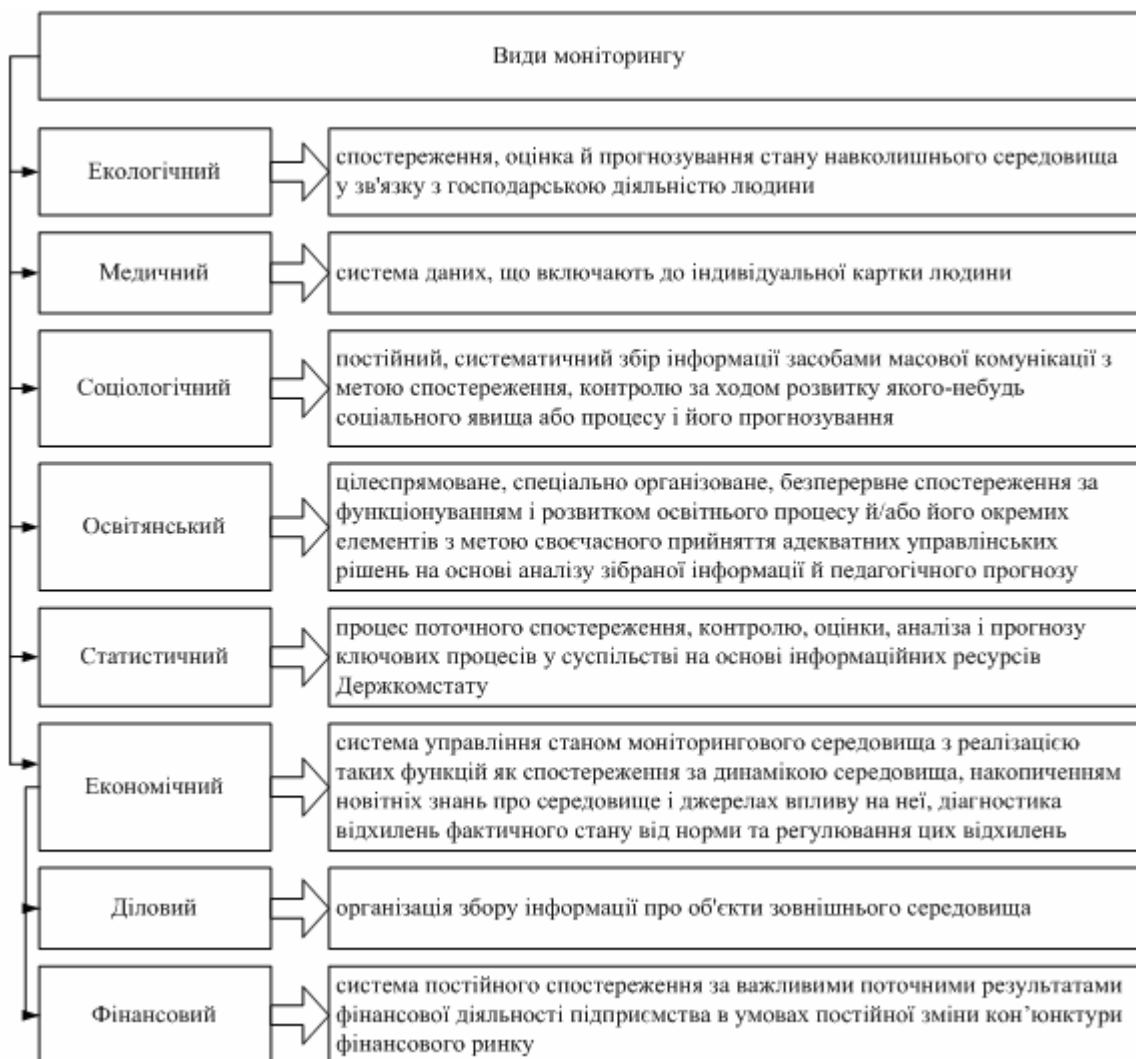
Види моніторингу

Екологічний

спостереження, оцінка й прогнозування стану навколишнього середовища у зв'язку з господарською діяльністю людини

Медичний

система даних, що включають до індивідуальної картки людини

Соціологічний

постійний, систематичний збір інформації засобами масової комунікації з метою спостереження, контролю за ходом розвитку якого-небудь соціального явища або процесу і його прогнозування

Освітянський

цілеспрямоване, спеціально організоване, безперервне спостереження за функціонуванням і розвитком освітнього процесу й/або його окремих елементів з метою своєчасного прийняття адекватних управлінських рішень на основі аналізу зібраної інформації й педагогічного прогнозу

Статистичний

процес поточного спостереження, контролю, оцінки, аналіза і прогнозу ключових процесів у суспільстві на основі інформаційних ресурсів Держкомстату

Економічний

система управління станом моніторингового середовища з реалізацією таких функцій як спостереження за динамікою середовища, накопиченням новітніх знань про середовище і джерелах впливу на неї, діагностика відхилень фактичного стану від норми та регулювання цих відхилень

Діловий

організація збору інформації про об'єкти зовнішнього середовища

Фінансовий

система постійного спостереження за важливими поточними результатами фінансової діяльності підприємства в умовах постійної зміни кон'юнктури фінансового ринку